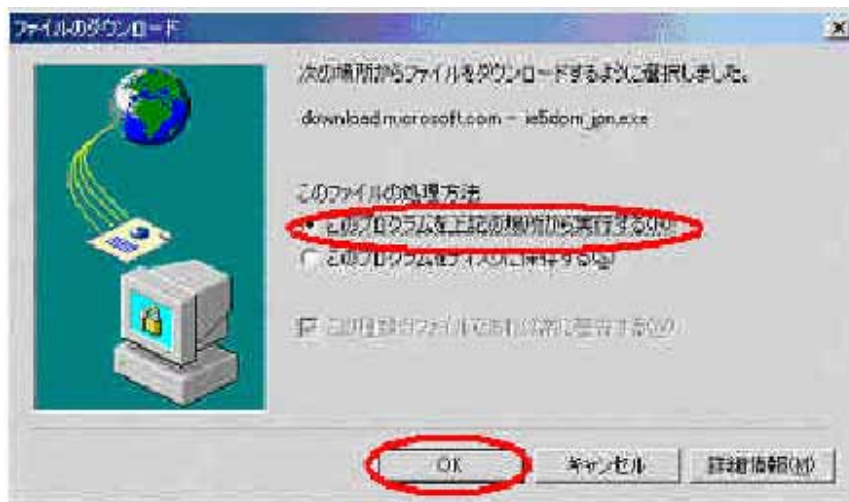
ファイルのダウンロード

次の場所からファイルをダウンロードするように選択しました。

download.microsoft.com - ie5dom_jpn.exe

このファイルの処理方法

この(プログラム)を上記の場所から実行する(R)

この(プログラム)をディスクに保存する(S)

この種類のファイルを開く前に常に警告する(W)

OK

キャンセル

詳細情報(M)